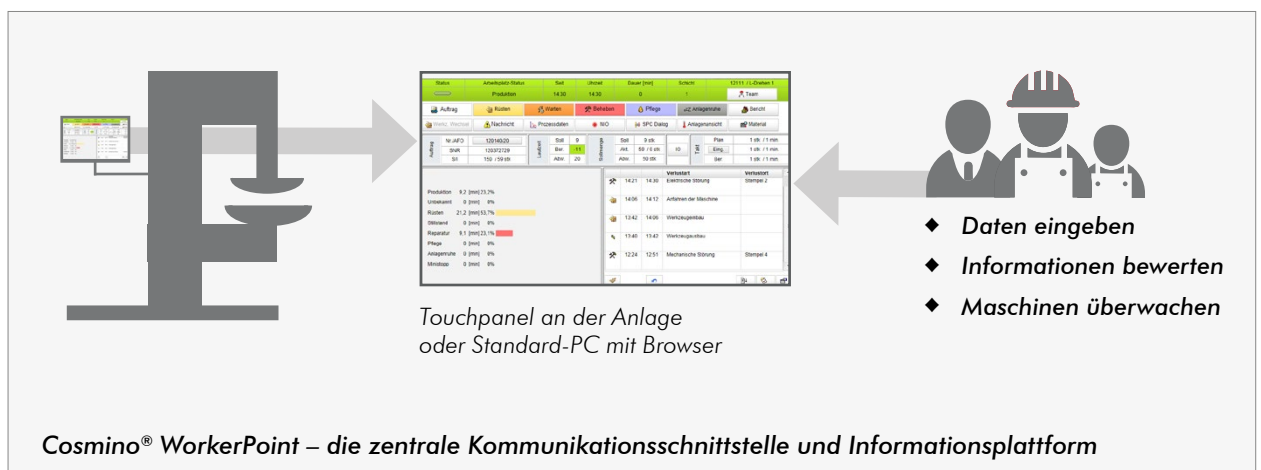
| Status | Arbeitsplatz-Status | Soll | Uhrzeit | Dauer [min] | Schicht | 12111 / L-Drehen 1 |
|---|---|---|---|---|---|---|
| | Produktion | 14:30 | 14:30 | 0 | 1 | Team |

Auftrag | Rüsten | Warten | Beheben | Pflege | Anlagenruhe | Bericht

Werkz. Wechsel | Nachricht | Prozessdaten | NIO | SPC Dialog | Anlagenansicht | Material

Auftrag: Nr.AFO 12016020, Sach 120372729, Stk 150 / 59 stk

Laufzeit: Soll 0, Bel. 11, Abw. 20

Stückzahl: Soll 9 stk, Akt. 58 / 5 stk, Abw. 59 stk, 10

Takt: Plan 1 stk / 1 min, Emp. 1 stk / 1 min, Ber. 1 stk / 1 min

Produktion 9.2 [min] 23,7%
Unbekannt 0 [min] 0%
Rüsten 21.2 [min] 53,7%
Stillstand 0 [min] 0%
Reparatur 9.1 [min] 23,1%
Pflege 0 [min] 0%
Anlagenruhe 0 [min] 0%
Ministopp 0 [min] 0%

| | | | Verlustart | Verursacht |
|---|---|---|---|---|
| | 14:21 | 14:30 | Elektrische Störung | Stempel 2 |
| | 14:06 | 14:12 | Anfahren der Maschine | |
| | 13:42 | 14:06 | Werkzeugeinbau | |
| | 13:40 | 13:42 | Werkzeugausbau | |
| | 12:24 | 12:51 | Mechanische Störung | Stempel 4 |

Touchpanel an der Anlage
oder Standard-PC mit Browser

◆ Daten eingeben
◆ Informationen bewerten
◆ Maschinen überwachen

Cosmino® WorkerPoint – die zentrale Kommunikationsschnittstelle und Informationsplattform